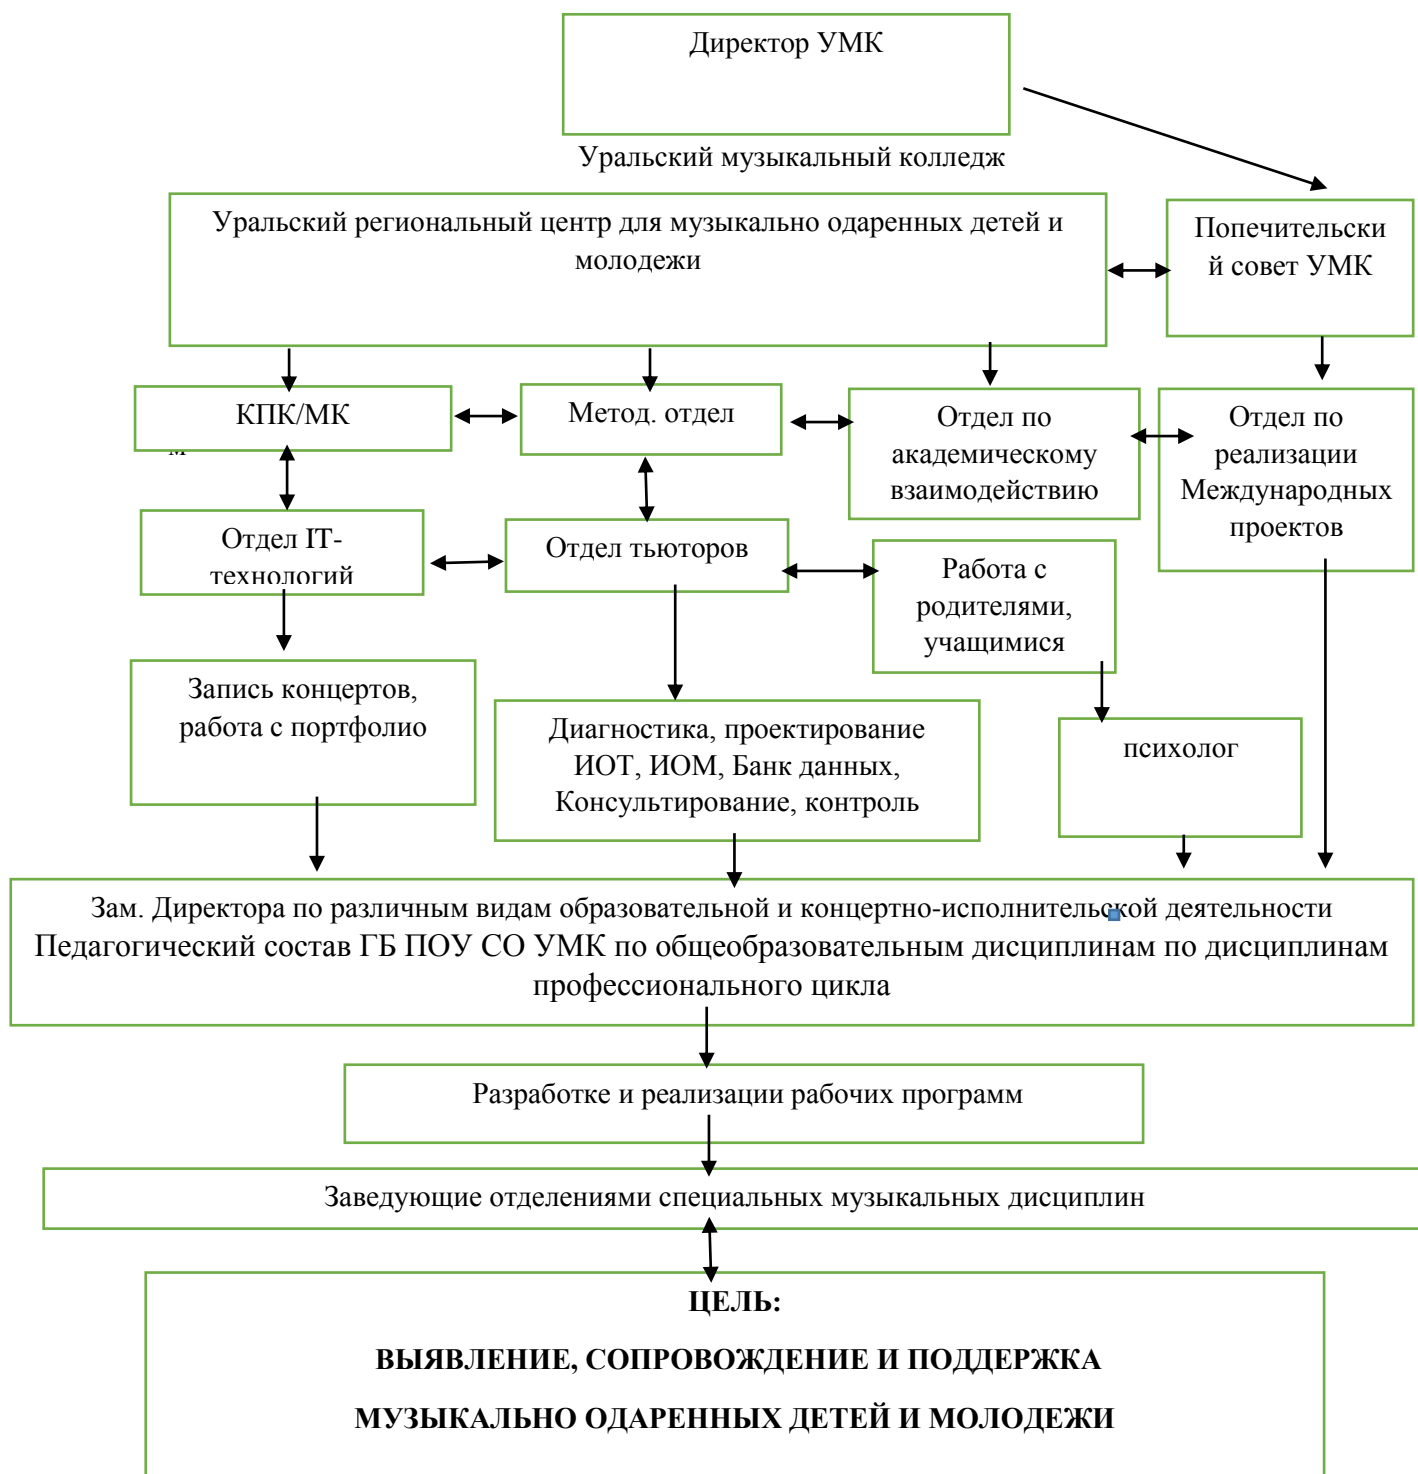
Директор УМК

Уральский музыкальный колледж

Уральский региональный центр для музыкально одаренных детей и молодежи

Попечительский совет УМК

КПК/МК

Метод. отдел

Отдел по академическому взаимодействию

Отдел по реализации Международных проектов

Отдел IT-технологий

Отдел тьюторов

Работа с родителями, учащимися

Запись концертов, работа с портфолио

Диагностика, проектирование ИОТ, ИОМ, Банк данных, Консультирование, контроль

психолог

Зам. Директора по различным видам образовательной и концертно-исполнительской деятельности Педагогический состав ГБ ПОУ СО УМК по общеобразовательным дисциплинам по дисциплинам профессионального цикла

Разработке и реализации рабочих программ

Заведующие отделениями специальных музыкальных дисциплин

ЦЕЛЬ:

ВЫЯВЛЕНИЕ, СОПРОВОЖДЕНИЕ И ПОДДЕРЖКА

МУЗЫКАЛЬНО ОДАРЕННЫХ ДЕТЕЙ И МОЛОДЕЖИ